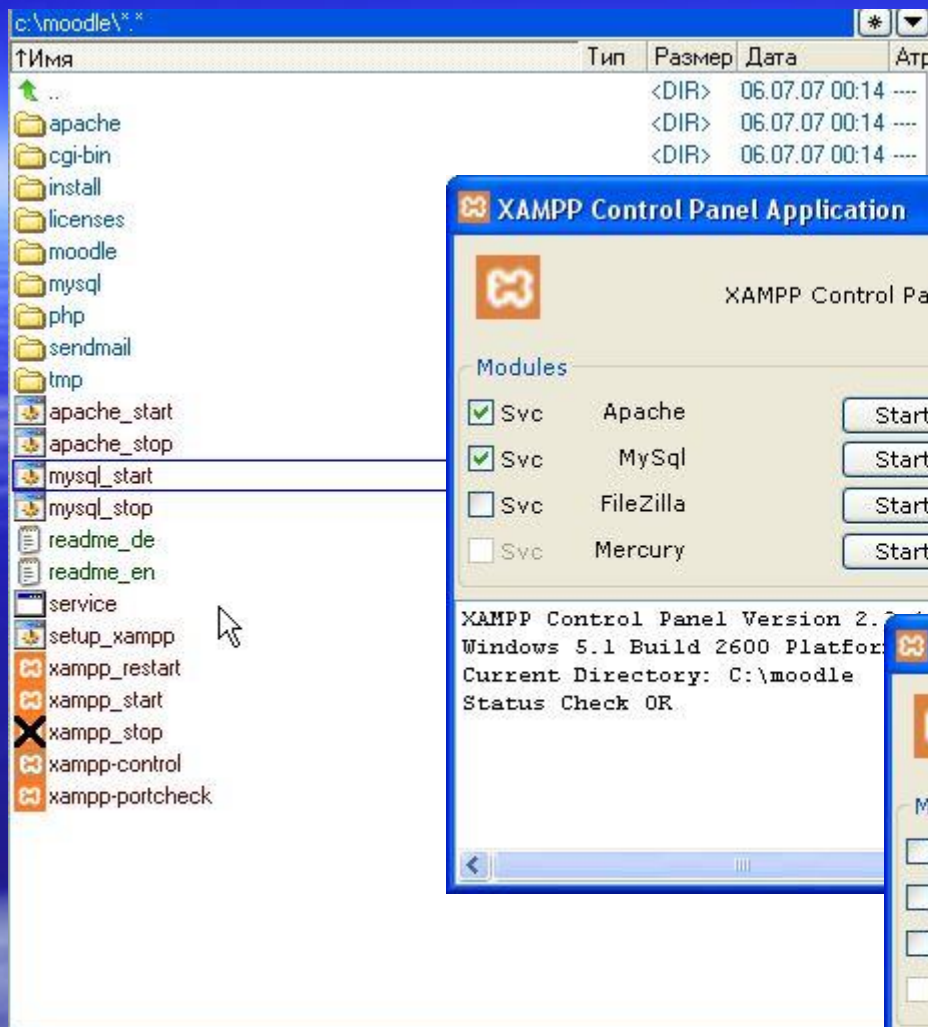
c:\moodle\*.*

| ↑Имя | Тип | Размер | Дата | Атр |
|---|---|---|---|---|
| .. | | <DIR> | 06.07.07 00:14 | ---- |
| apache | | <DIR> | 06.07.07 00:14 | ---- |
| cgi-bin | | <DIR> | 06.07.07 00:14 | ---- |
| install | | | | |
| licenses | | | | |
| moodle | | | | |
| mysql | | | | |
| php | | | | |
| sendmail | | | | |
| tmp | | | | |
| apache_start | | | | |
| apache_stop | | | | |
| mysql_start | | | | |
| mysql_stop | | | | |
| readme_de | | | | |
| readme_en | | | | |
| service | | | | |
| setup_xampp | | | | |
| xampp_restart | | | | |
| xampp_start | | | | |
| xampp_stop | | | | |
| xampp-control | | | | |
| xampp-portcheck | | | | |

XAMPP Control Panel Application

XAMPP Control Pa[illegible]

Modules

Svc Apache Start
Svc MySql Start
Svc FileZilla Start
Svc Mercury Start

XAMPP Control Panel Version 2.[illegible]
Windows 5.1 Build 2600 Platfor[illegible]
Current Directory: C:\moodle
Status Check OK

M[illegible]